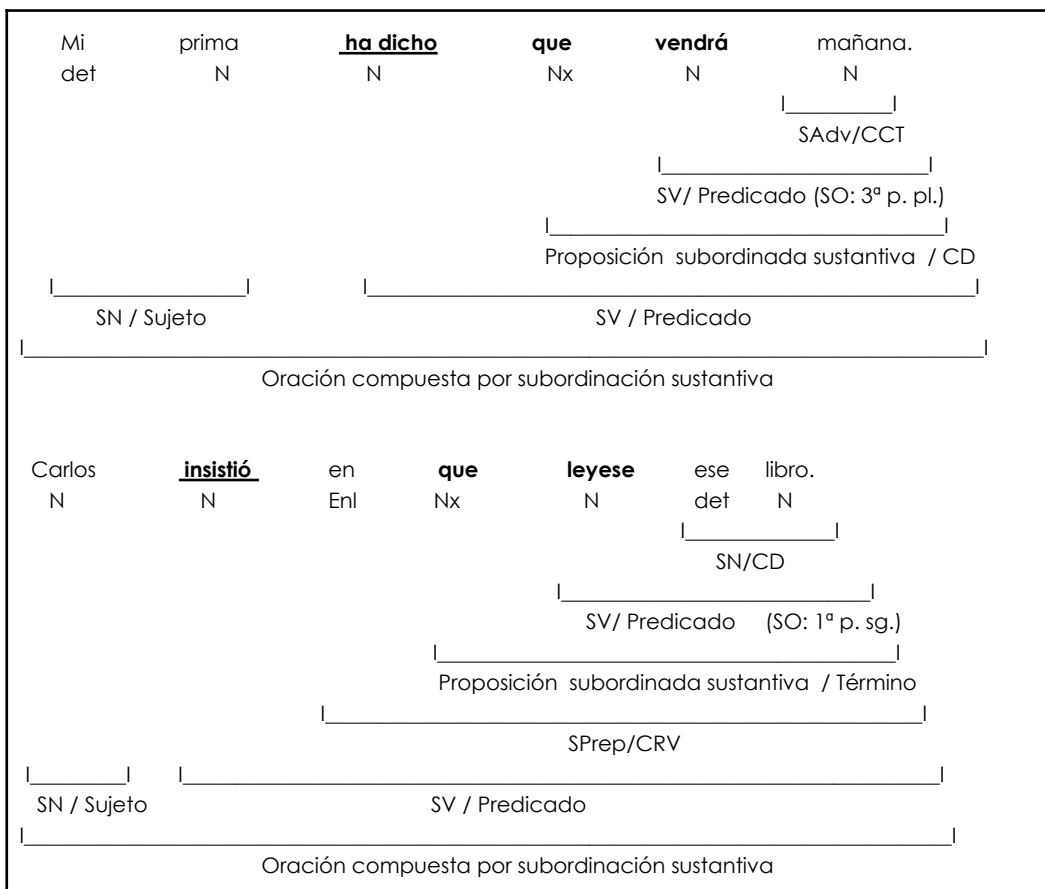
Mi prima **ha dicho** **que** **vendrá** mañana.
det N N Nx N N

SAdv/CCT

SV/ Predicado (SO: 3ª p. pl.)

Proposición subordinada sustantiva / CD

SN / Sujeto SV / Predicado

Oración compuesta por subordinación sustantiva

Carlos **insistió** en **que** **leyese** ese libro.
N N Enl Nx N det N

SN/CD

SV/ Predicado (SO: 1ª p. sg.)

Proposición subordinada sustantiva / Término

SPrep/CRV

SN / Sujeto SV / Predicado

Oración compuesta por subordinación sustantiva